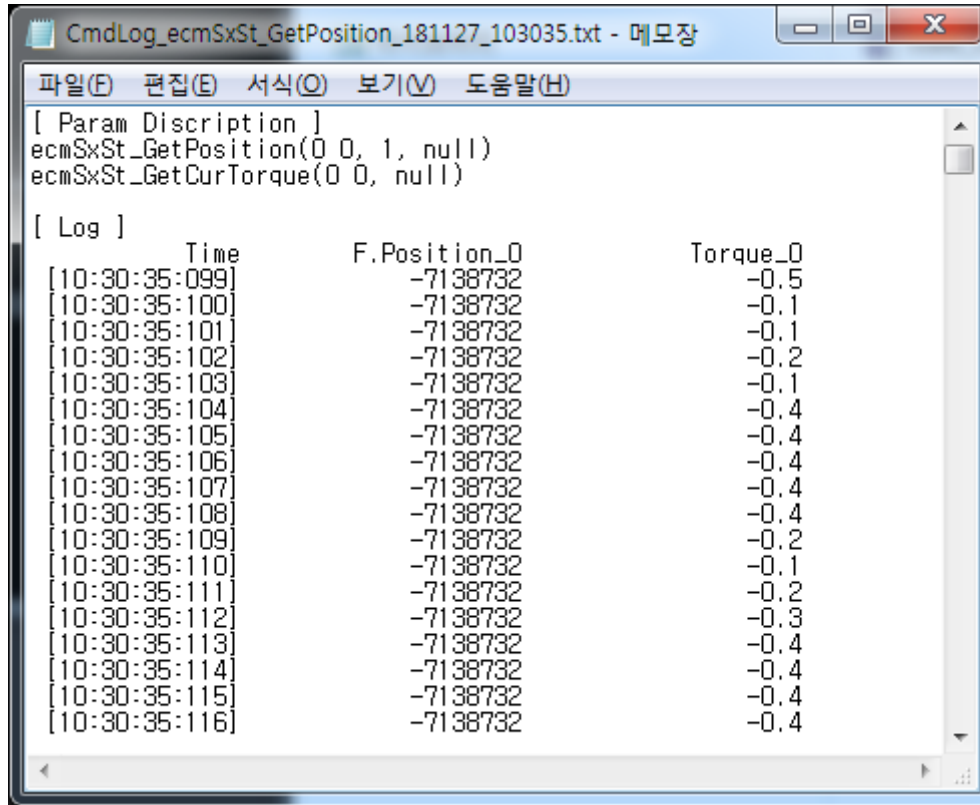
CmdLog_ecmSxSt_GetPosition_181127_103035.txt - 메모장

파일(F) 편집(E) 서식(O) 보기(V) 도움말(H)

[ Param Discription ]
ecmSxSt_GetPosition(0 0, 1, null)
ecmSxSt_GetCurTorque(0 0, null)

[ Log ]

| Time | F.Position_0 | Torque_0 |
|---|---|---|
| [10:30:35:099] | -7138732 | -0.5 |
| [10:30:35:100] | -7138732 | -0.1 |
| [10:30:35:101] | -7138732 | -0.1 |
| [10:30:35:102] | -7138732 | -0.2 |
| [10:30:35:103] | -7138732 | -0.1 |
| [10:30:35:104] | -7138732 | -0.4 |
| [10:30:35:105] | -7138732 | -0.4 |
| [10:30:35:106] | -7138732 | -0.4 |
| [10:30:35:107] | -7138732 | -0.4 |
| [10:30:35:108] | -7138732 | -0.4 |
| [10:30:35:109] | -7138732 | -0.2 |
| [10:30:35:110] | -7138732 | -0.1 |
| [10:30:35:111] | -7138732 | -0.2 |
| [10:30:35:112] | -7138732 | -0.3 |
| [10:30:35:113] | -7138732 | -0.4 |
| [10:30:35:114] | -7138732 | -0.4 |
| [10:30:35:115] | -7138732 | -0.4 |
| [10:30:35:116] | -7138732 | -0.4 |